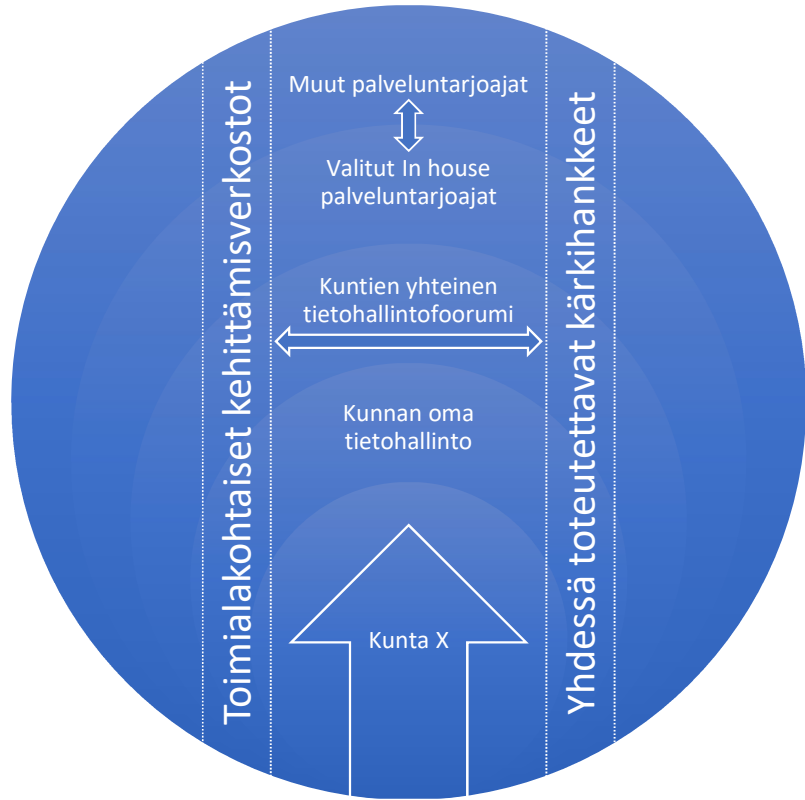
Toimialakohtaiset kehittämisverkostot

Muut palveluntarjoajat

Valitut In house palveluntarjoajat

Kuntien yhteinen tietohallintofoorumi

Kunnan oma tietohallinto

Kunta X

Yhdessä toteutettavat kärkihankkeet